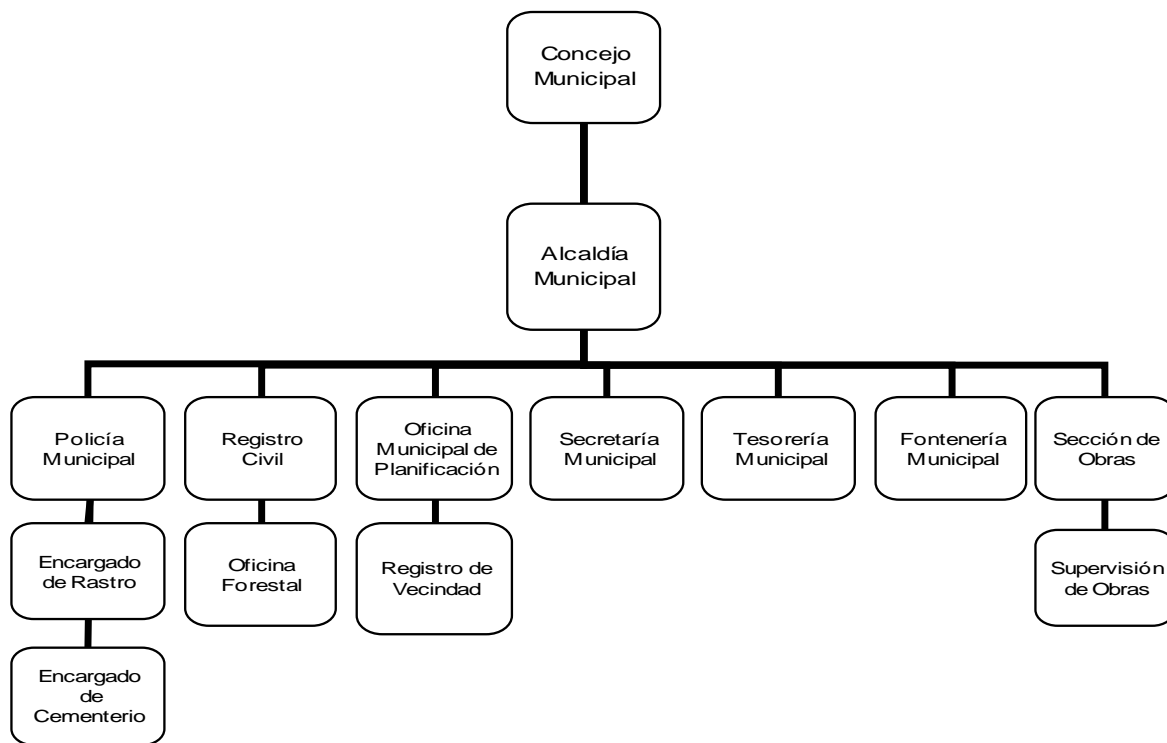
Concejo Municipal

Alcaldía Municipal

Policía Municipal

Encargado de Rastro

Encargado de Cementerio

Registro Civil

Oficina Forestal

Oficina Municipal de Planificación

Registro de Vecindad

Secretaría Municipal

Tesorería Municipal

Fontenería Municipal

Sección de Obras

Supervisión de Obras